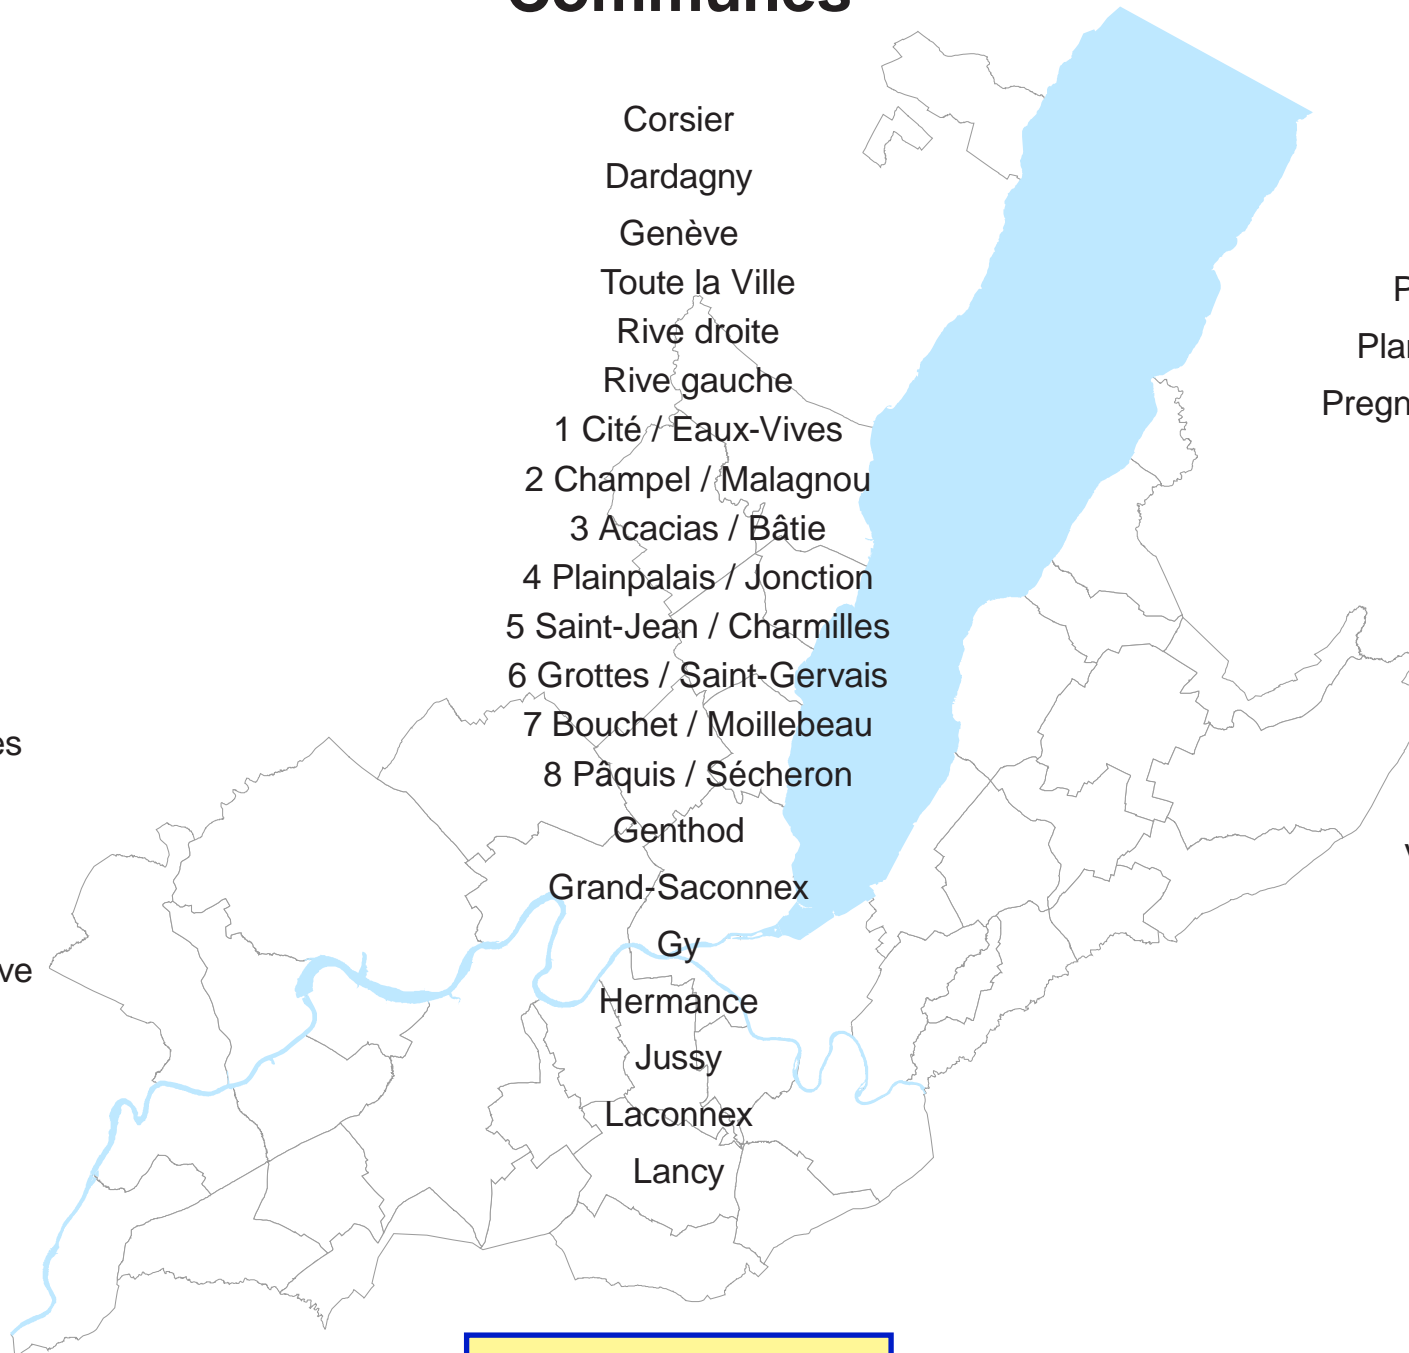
Corsier
Dardagny
Genève
Toute la Ville
Rive droite
Rive gauche
1 Cité / Eaux-Vives
2 Champel / Malagnou
3 Acacias / Bâtie
4 Plainpalais / Jonction
5 Saint-Jean / Charmilles
6 Grottes / Saint-Gervais
7 Bouchet / Moillebeau
8 Pâquis / Sécheron
Genthod
Grand-Saconnex
Gy
Hermance
Jussy
Laconnex
Lancy

P
Plar
Pregn

es
ve